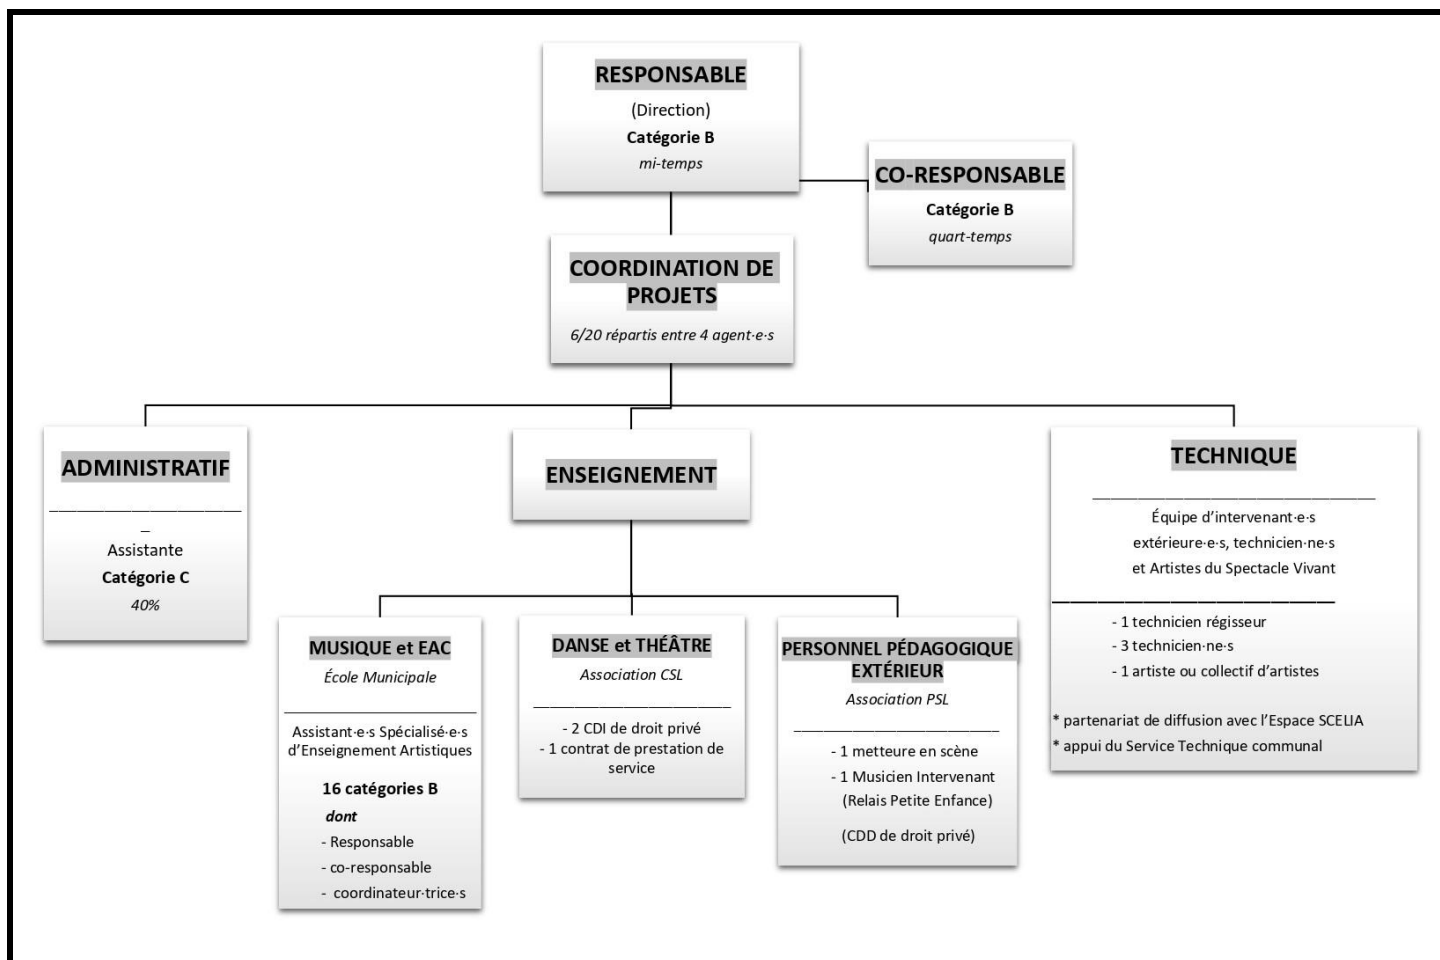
RESPONSABLE
(Direction)
Catégorie B
mi-temps

CO-RESPONSABLE
Catégorie B
quart-temps

COORDINATION DE PROJETS
6/20 répartis entre 4 agent·e·s

ADMINISTRATIF
Assistante
Catégorie C
40%

ENSEIGNEMENT

TECHNIQUE
Équipe d'intervenant·e·s extérieure·e·s, technicien·ne·s et Artistes du Spectacle Vivant
- 1 technicien régisseur
- 3 technicien·ne·s
- 1 artiste ou collectif d'artistes
* partenariat de diffusion avec l'Espace SCELIA
* appui du Service Technique communal

MUSIQUE et EAC
École Municipale
Assistant·e·s Spécialisé·e·s d'Enseignement Artistiques
16 catégories B
dont
- Responsable
- co-responsable
- coordinateur·trice·s

DANSE et THÉÂTRE
Association CSL
- 2 CDI de droit privé
- 1 contrat de prestation de service

PERSONNEL PÉDAGOGIQUE EXTÉRIEUR
Association PSL
- 1 metteure en scène
- 1 Musicien Intervenant (Relais Petite Enfance)
(CDD de droit privé)